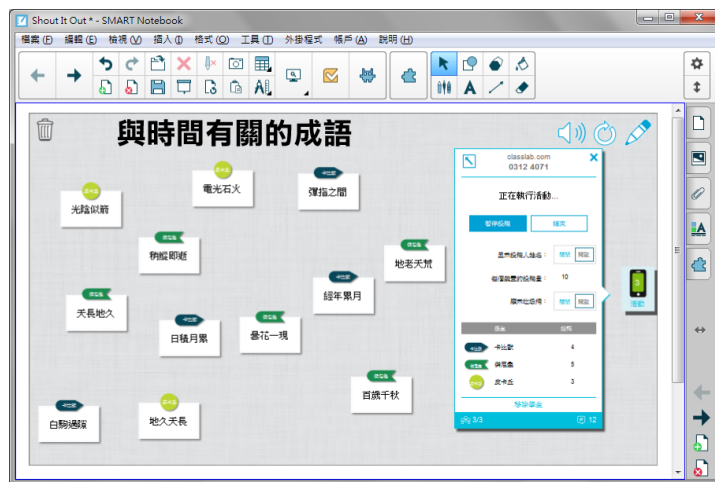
Shout It Out * - SMART Notebook

檔案 (F) 編輯 (E) 檢視 (V) 插入 (I) 格式 (O) 工具 (T) 外掛程式 帳戶 (A) 說明 (H)

與時間有關的成語

光陰似箭

電光石火

彈指之間

稍縱即逝

地老天荒

天長地久

經年累月

日積月累

曇花一現

百歲千秋

白駒過隙

地久天長

classlab.com
0312 4071

正在執行活動...

暫停投稿 結束

是否投稿人姓名： 開啟 關閉

每個裝置的投稿量： 10

顯示出投稿： 開啟 關閉

| 標籤 | 投稿 |
|---|---|
| 卡比獸 | 4 |
| 病毒盒 | 5 |
| 皮卡丘 | 3 |

移除標籤

3/3 12

活動